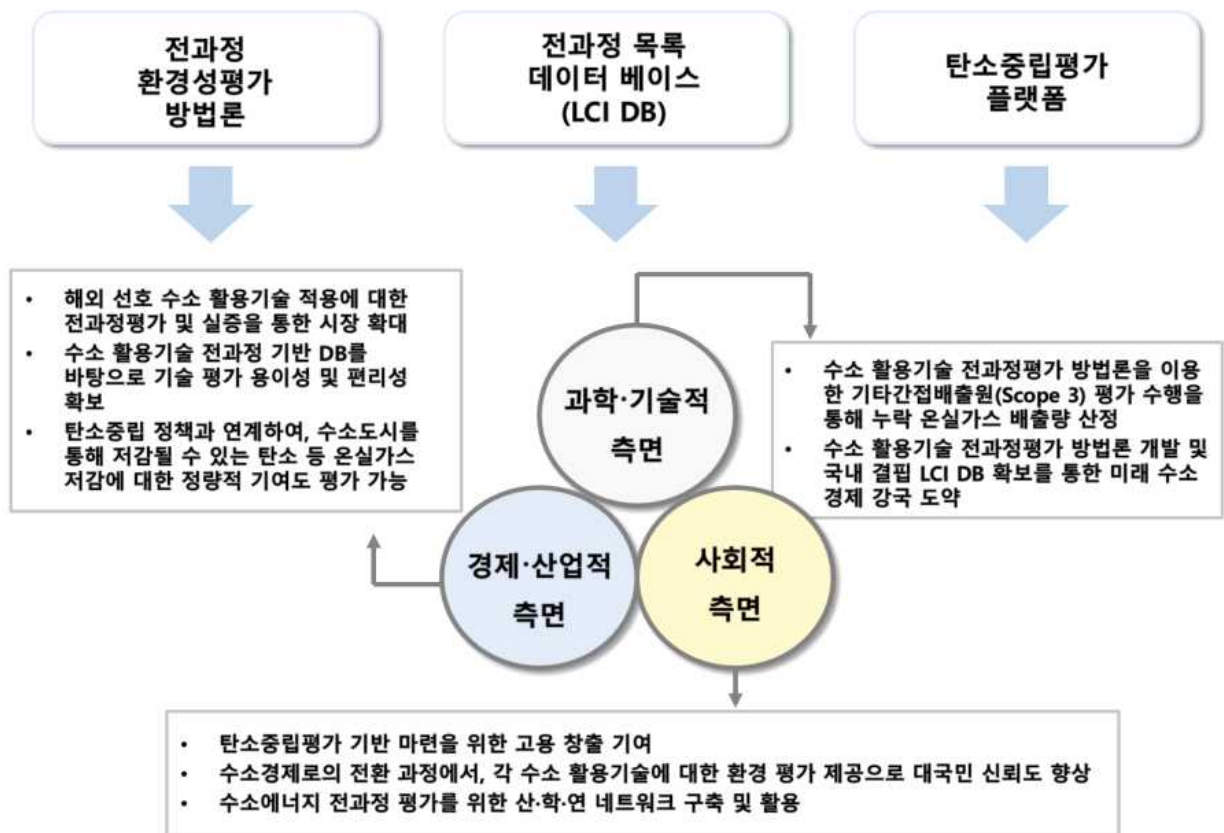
전과정
환경성평가
방법론

전과정 목록
데이터 베이스
(LCI DB)

탄소중립평가
플랫폼

- 해외 선호 수소 활용기술 적용에 대한 전과정평가 및 실증을 통한 시장 확대
- 수소 활용기술 전과정 기반 DB를 바탕으로 기술 평가 용이성 및 편리성 확보
- 탄소중립 정책과 연계하여, 수소도시를 통해 저감될 수 있는 탄소 등 온실가스 저감에 대한 정량적 기여도 평가 가능

과학·기술적
측면

- 수소 활용기술 전과정평가 방법론을 이용한 기타간접배출원(Scope 3) 평가 수행을 통해 누락 온실가스 배출량 산정
- 수소 활용기술 전과정평가 방법론 개발 및 국내 결핍 LCI DB 확보를 통한 미래 수소 경제 강국 도약

경제·산업적
측면

사회적
측면

- 탄소중립평가 기반 마련을 위한 고용 창출 기여
- 수소경제로의 전환 과정에서, 각 수소 활용기술에 대한 환경 평가 제공으로 대국민 신뢰도 향상
- 수소에너지 전과정 평가를 위한 산·학·연 네트워크 구축 및 활용